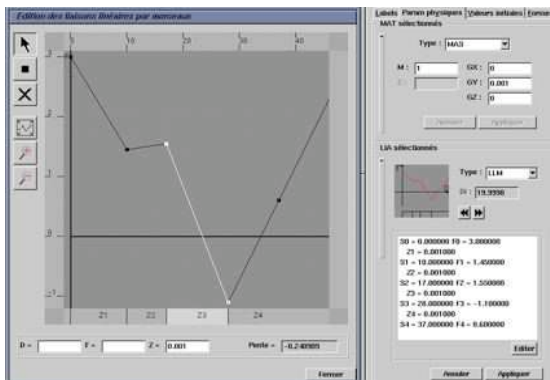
Edition des liaisons linéaires par morceaux

0 10 20 30 40

3
2
1
0
-1

Z1 Z2 Z3 Z4

D = F = Z = 0.001 Pente = -0.240385

Fermer

Labels Param physiques Valeurs initiales Forces

MAT sélectionnés

Type : MAS

M : 1
GX : 0
GY : 0.001
GZ : 0

Annuler Appliquer

LIA sélectionnés

Type : LLM

D : 19.9996

S0 = 0.000000 F0 = 3.000000
Z1 = 0.001000
S1 = 10.000000 F1 = 1.450000
Z2 = 0.001000
S2 = 17.000000 F2 = 1.550000
Z3 = 0.001000
S3 = 28.000000 F3 = -1.100000
Z4 = 0.001000
S4 = 37.000000 F4 = 0.600000

Editer

Annuler Appliquer